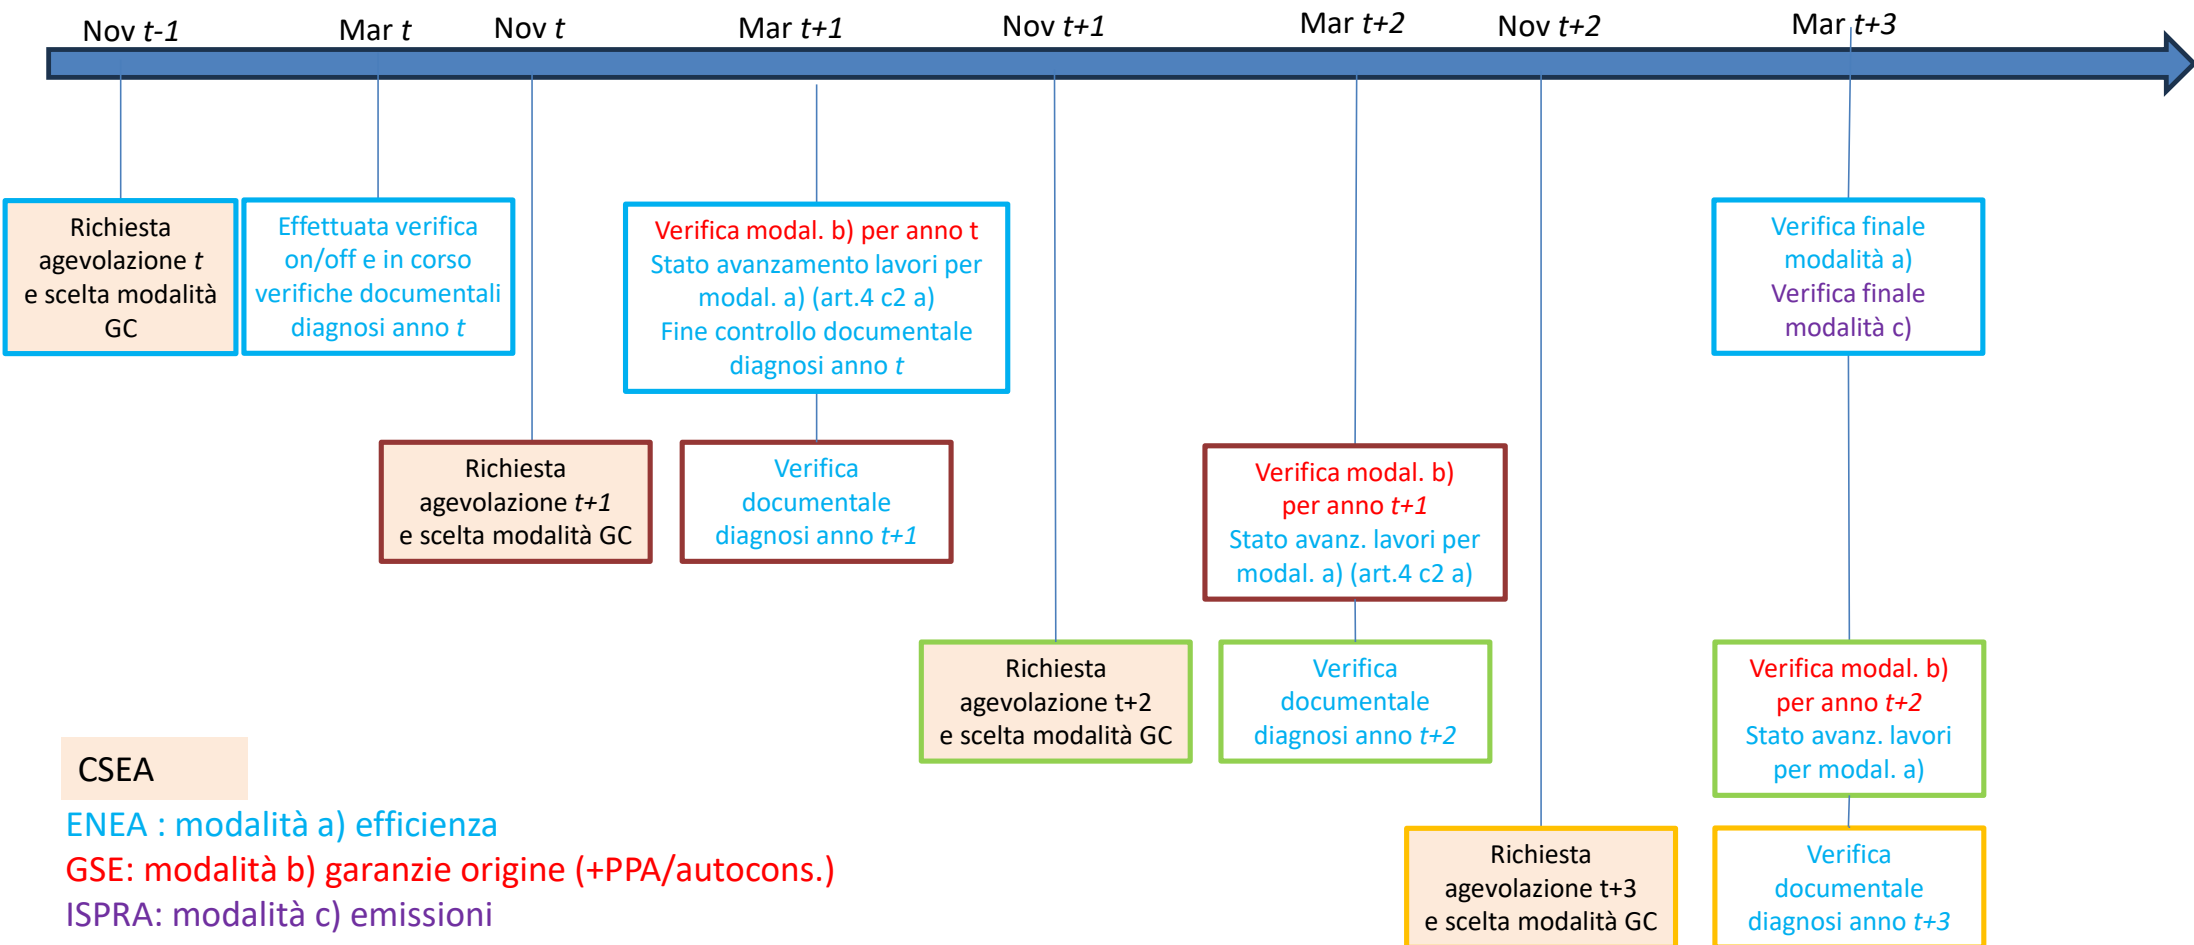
Nov t-1
Mar t
Nov t
Mar t+1
Nov t+1
Mar t+2
Nov t+2
Mar t+3

Richiesta agevolazione t e scelta modalità GC

Effettuata verifica on/off e in corso verifiche documentali diagnosi anno t

Verifica modal. b) per anno t
Stato avanzamento lavori per modal. a) (art.4 c2 a)
Fine controllo documentale diagnosi anno t

Verifica finale modalità a)
Verifica finale modalità c)

Richiesta agevolazione t+1 e scelta modalità GC

Verifica documentale diagnosi anno t+1

Verifica modal. b) per anno t+1
Stato avanz. lavori per modal. a) (art.4 c2 a)

Richiesta agevolazione t+2 e scelta modalità GC

Verifica documentale diagnosi anno t+2

Verifica modal. b) per anno t+2
Stato avanz. lavori per modal. a)

CSEA
ENEA : modalità a) efficienza
GSE: modalità b) garanzie origine (+PPA/autocons.)
ISPRA: modalità c) emissioni

Richiesta agevolazione t+3 e scelta modalità GC

Verifica documentale diagnosi anno t+3